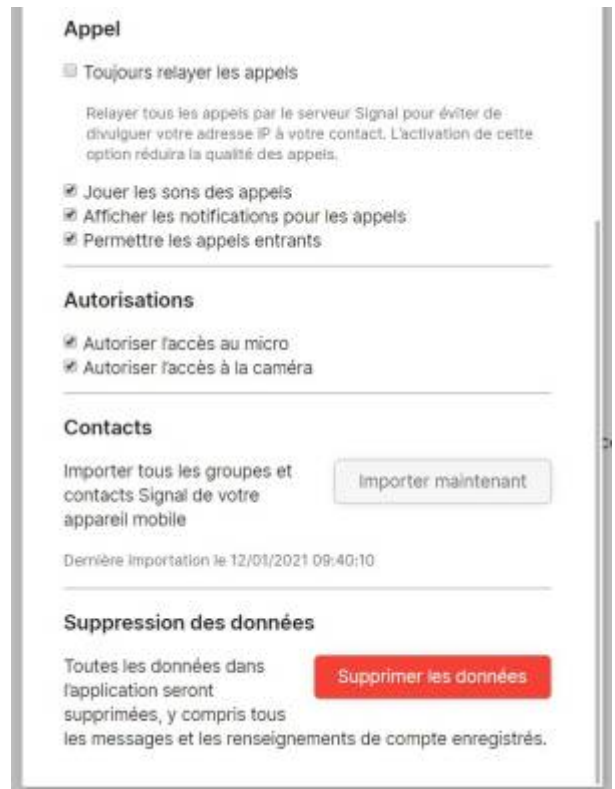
Appel

Toujours relayer les appels

Relayer tous les appels par le serveur Signal pour éviter de divulguer votre adresse IP à votre contact. L'activation de cette option réduira la qualité des appels.

Jouer les sons des appels
Afficher les notifications pour les appels
Permettre les appels entrants

Autorisations

Autoriser l'accès au micro
Autoriser l'accès à la caméra

Contacts

Importer tous les groupes et contacts Signal de votre appareil mobile

Importer maintenant

Dernière importation le 12/01/2021 09:40:10

Suppression des données

Toutes les données dans l'application seront supprimées, y compris tous les messages et les renseignements de compte enregistrés.

Supprimer les données